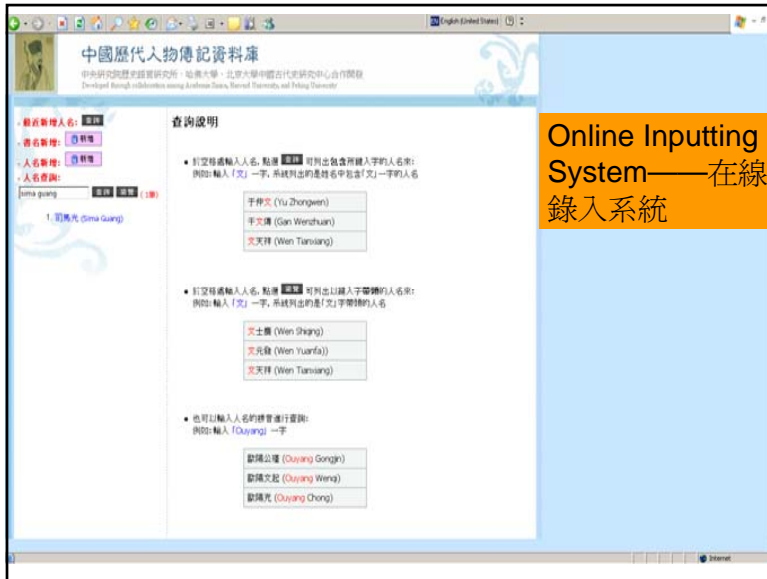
English (United States)

中國歷代人物傳記資料庫

中央研究院歷史語言研究所・哈佛大學・北京大學中國古代史研究中心合作開發

Developed through collaboration among Academia Sinica, Harvard University, and Peking University

最近新增人名: 查詢

書名新增: 新增

人名新增: 新增

人名查詢:

sima guang

查詢 重置 (1筆)

1. 司馬光 (Sima Guang)

查詢說明

• 於空格處輸入人名, 點選 查詢 可列出包含所鍵入字的人名來:
例如: 輸入「文」一字, 系統列出的是姓名中包含「文」字的人名

| 于仲文 (Yu Zhongwen) |
|---|
| 干文傳 (Gan Wenzhuan) |
| 文天祥 (Wen Tianxiang) |

• 於空格處輸入人名, 點選 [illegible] 可列出以鍵入字開頭的人名來:
例如: 輸入「文」一字, 系統列出的是「文」字開頭的人名

| 文士應 (Wen Shiqng) |
|---|
| 文元發 (Wen Yuanfa)) |
| 文天祥 (Wen Tianxiang) |

• 也可以輸入人名的拼音進行查詢:
例如: 輸入「Ouyang」一字

| 歐陽公瑾 (Ouyang Gongjin) |
|---|
| 歐陽文起 (Ouyang Wenqi) |
| 歐陽充 (Ouyang Chong) |

Online Inputting System——在線錄入系統

Internet